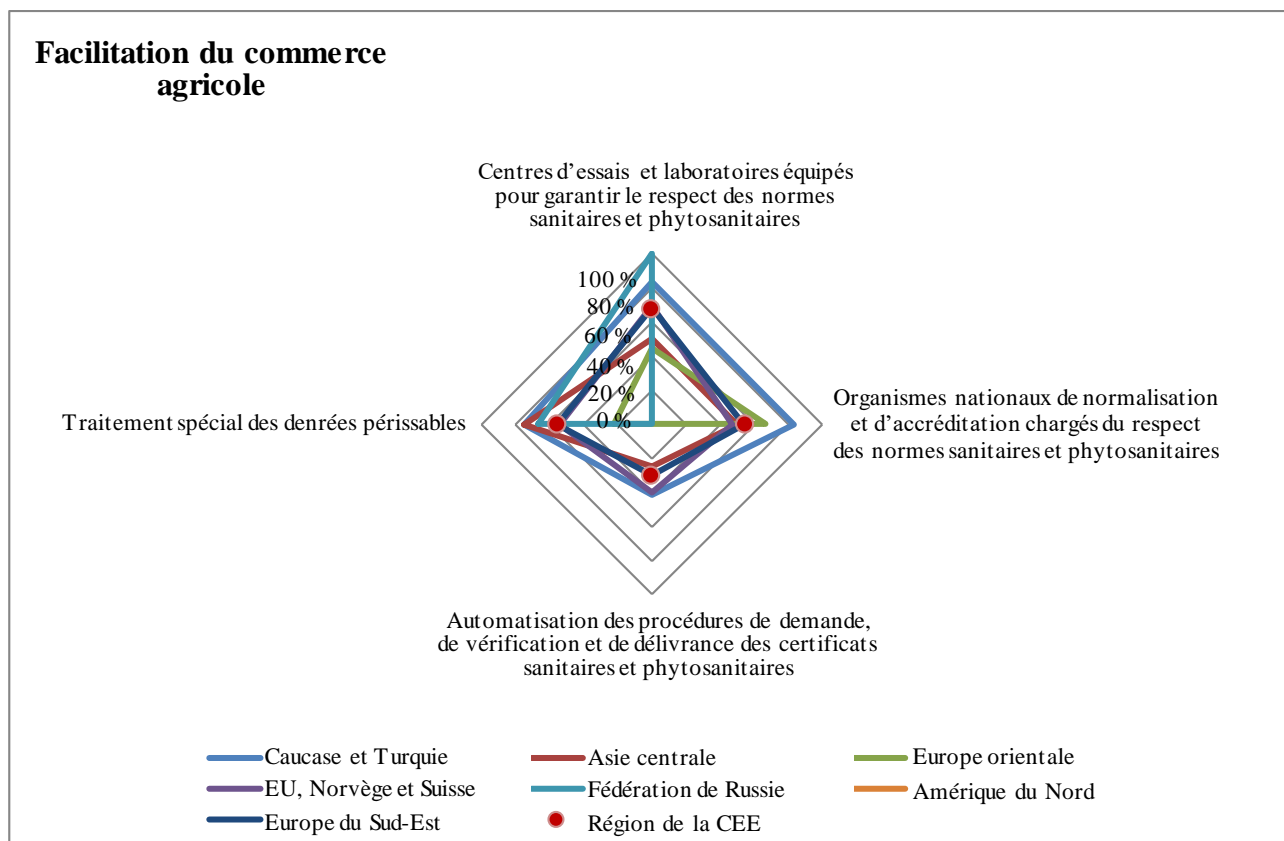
Facilitation du commerce agricole

Centres d’essais et laboratoires équipés pour garantir le respect des normes sanitaires et phytosanitaires

100 %
80 %
60 %
40 %
20 %
0 %

Organismes nationaux de normalisation et d’accréditation chargés du respect des normes sanitaires et phytosanitaires

Traitement spécial des denrées périssables

Automatisation des procédures de demande, de vérification et de délivrance des certificats sanitaires et phytosanitaires

Caucase et Turquie
Asie centrale
Europe orientale
EU, Norvège et Suisse
Fédération de Russie
Amérique du Nord
Europe du Sud-Est
Région de la CEE